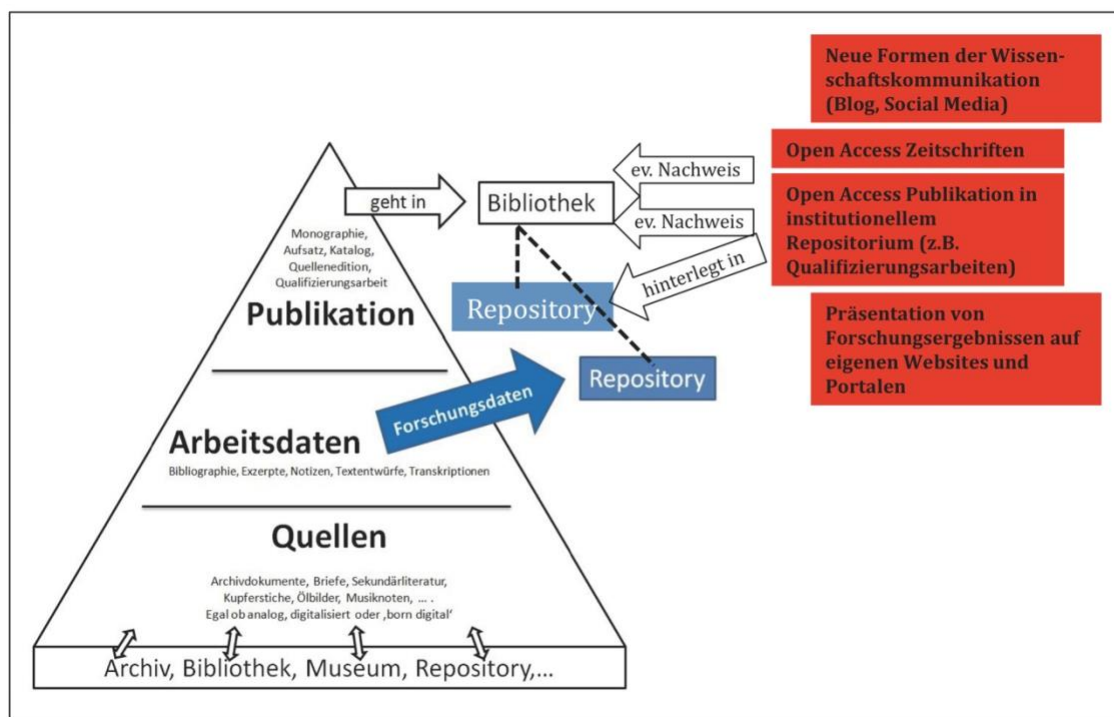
Neue Formen der Wissenschaftskommunikation (Blog, Social Media)

Open Access Zeitschriften

Open Access Publikation in institutionellem Repositorium (z.B. Qualifizierungsarbeiten)

Präsentation von Forschungsergebnissen auf eigenen Websites und Portalen

geht in

Bibliothek

ev. Nachweis

ev. Nachweis

hinterlegt in

Repository

Repository

Forschungsdaten

Monographie, Aufsatz, Katalog, Quellenedition, Qualifizierungsarbeit

Publikation

Arbeitsdaten

Bibliographie, Exzerpte, Notizen, Textentwürfe, Transkriptionen

Quellen

Archivdokumente, Briefe, Sekundärliteratur, Kupferstiche, Ölbilder, Musiknoten, … . Egal ob analog, digitalisiert oder ‚born digital'

Archiv, Bibliothek, Museum, Repository,...